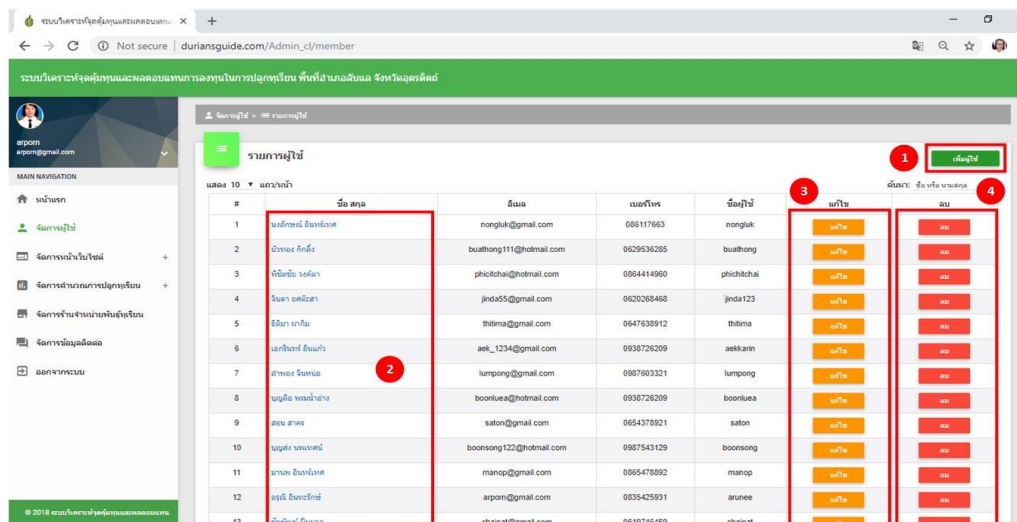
ระบบวิเคราะห์จุดคุ้มทุนและผลตอบแทน ×  +

Not secure | duriansguide.com/Admin_cl/member

ระบบวิเคราะห์จุดคุ้มทุนและผลตอบแทนการลงทุนในการปลูกทุเรียน พื้นที่อำเภอลับแล จังหวัดอุตรดิตถ์

arporn
arporn@gmail.com

MAIN NAVIGATION

หน้าแรก

จัดการผู้ใช้

จัดการหน้าเว็บไซต์ +

จัดการคำนวณการปลูกทุเรียน +

จัดการร้านจำหน่ายพันธุ์ทุเรียน

จัดการข้อมูลติดต่อ

ออกจากระบบ

© 2018 ระบบวิเคราะห์จุดคุ้มทุนและผลตอบแทน

จัดการผู้ใช้ > รายการผู้ใช้

รายการผู้ใช้

1 เพิ่มผู้ใช้

แสดง 10 ▼ แถว/หน้า

ค้นหา: ชื่อ หรือ นามสกุล

2 3 4

| # | ชื่อ สกุล | อีเมล | เบอร์โทร | ชื่อผู้ใช้ | แก้ไข | ลบ |
|---|---|---|---|---|---|---|
| 1 | นงลักษณ์ อินทร์เทศ | nongluk@gmail.com | 086117663 | nongluk | แก้ไข | ลบ |
| 2 | บัวทอง กิ่งกิ่ง | buathong111@hotmail.com | 0629536285 | buathong | แก้ไข | ลบ |
| 3 | พิชิตชัย วงศ์ดา | phicitchai@hotmail.com | 0864414960 | phichitchai | แก้ไข | ลบ |
| 4 | จินดา ยศมีสา | jinda55@gmail.com | 0620268468 | jinda123 | แก้ไข | ลบ |
| 5 | ธิติมา มากีม | thitima@gmail.com | 0647638912 | thitima | แก้ไข | ลบ |
| 6 | เอกรินทร์ อินแก้ว | aek_1234@gmail.com | 0938726209 | aekkarin | แก้ไข | ลบ |
| 7 | ลำพอง จินหน่อ | lumpong@gmail.com | 0987603321 | lumpong | แก้ไข | ลบ |
| 8 | บุญลือ พรมน้ำอ่าง | boonluea@hotmail.com | 0938726209 | boonluea | แก้ไข | ลบ |
| 9 | สอน สาคร | saton@gmail.com | 0654378921 | saton | แก้ไข | ลบ |
| 10 | บุญส่ง นพเทศน์ | boonsong122@hotmail.com | 0987543129 | boonsong | แก้ไข | ลบ |
| 11 | มานพ อินทร์เทศ | manop@gmail.com | 0865478892 | manop | แก้ไข | ลบ |
| 12 | อรุณี อินทร์จักษ์ | arporn@gmail.com | 0835425931 | arunee | แก้ไข | ลบ |
| 13 | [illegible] | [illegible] | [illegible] | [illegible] | แก้ไข | ลบ |